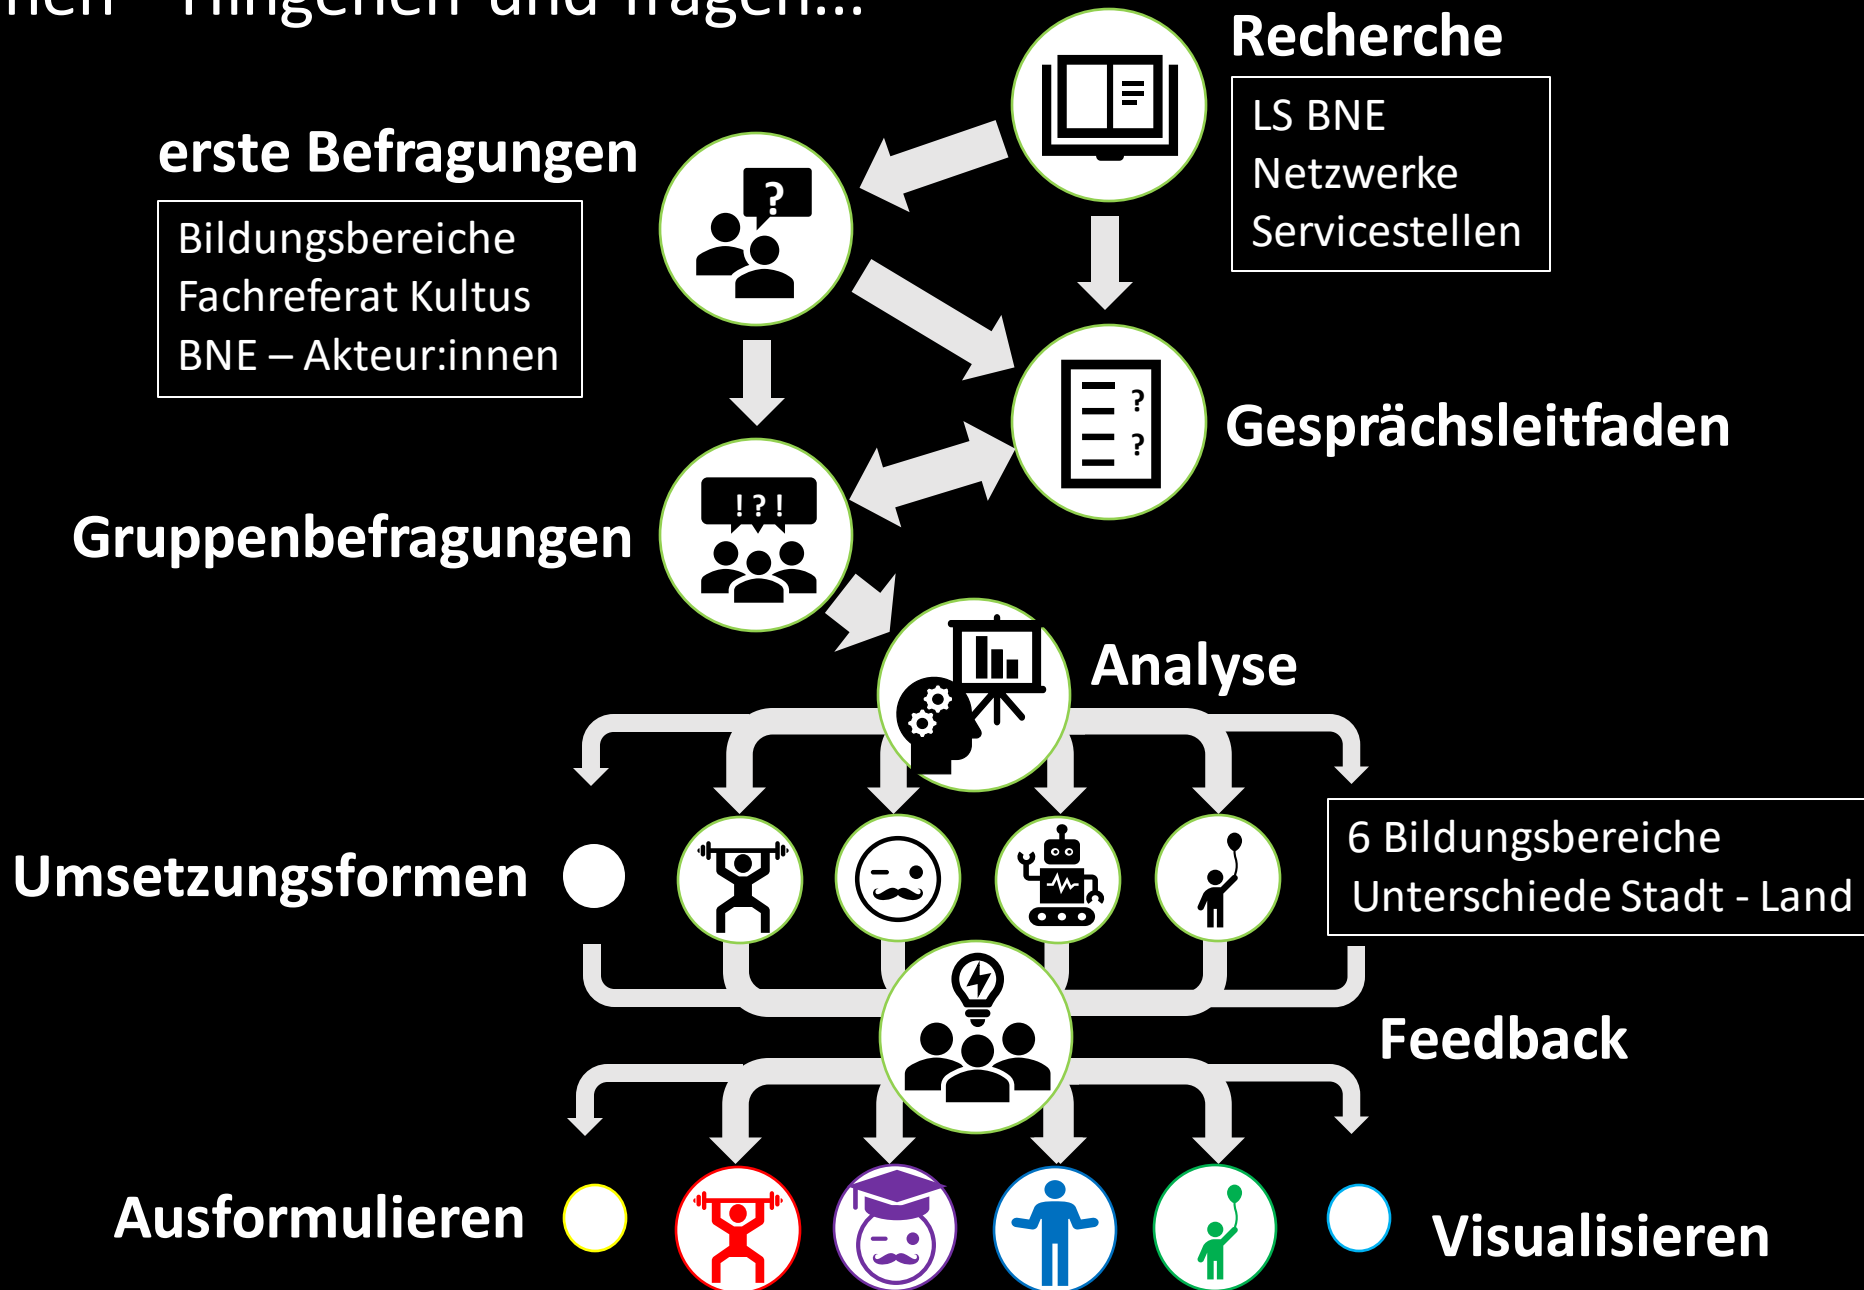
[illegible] hingehen und fragen...

Recherche

LS BNE
Netzwerke
Servicestellen

erste Befragungen

Bildungsbereiche
Fachreferat Kultus
BNE – Akteur:innen

?

Gesprächsleitfaden

? ?

Gruppenbefragungen

! ? !

Analyse

Umsetzungsformen

6 Bildungsbereiche
Unterschiede Stadt - Land

Feedback

Ausformulieren

Visualisieren